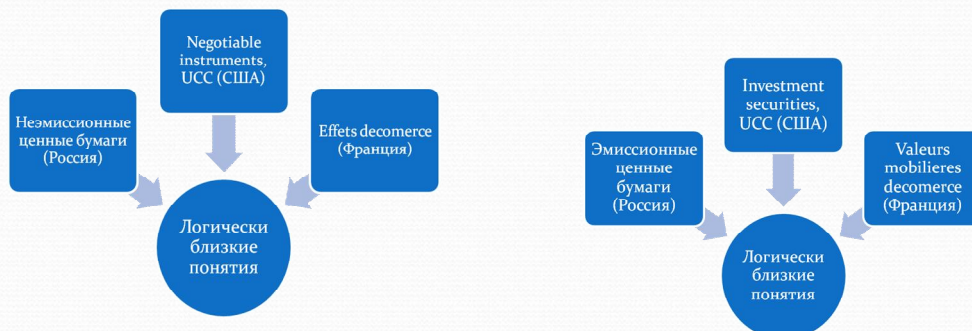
Negotiable instruments, UCC (США)

Неэмиссионные ценные бумаги (Россия)

Effets decomerce (Франция)

Логически близкие понятия

Investment securities, UCC (США)

Эмиссионные ценные бумаги (Россия)

Valeurs mobilieres decomerce (Франция)

Логически близкие понятия